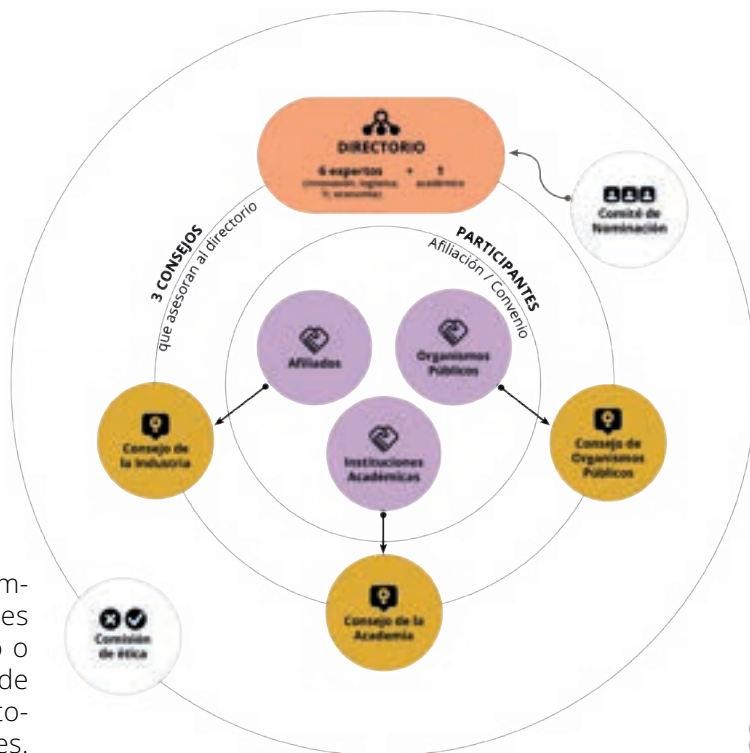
DIRECTORIO

6 expertos (innovación, logística, TI, economía) + 1 académico

Comité de Nominación

3 CONSEJOS que asesoran al directorio

PARTICIPANTES Afiliación / Convenio

Afiliados

Organismos Públicos

Instituciones Académicas

Consejo de la Industria

Consejo de Organismos Públicos

Consejo de la Academia

Comisión de ética

m-
es
o o
de
to-
es.